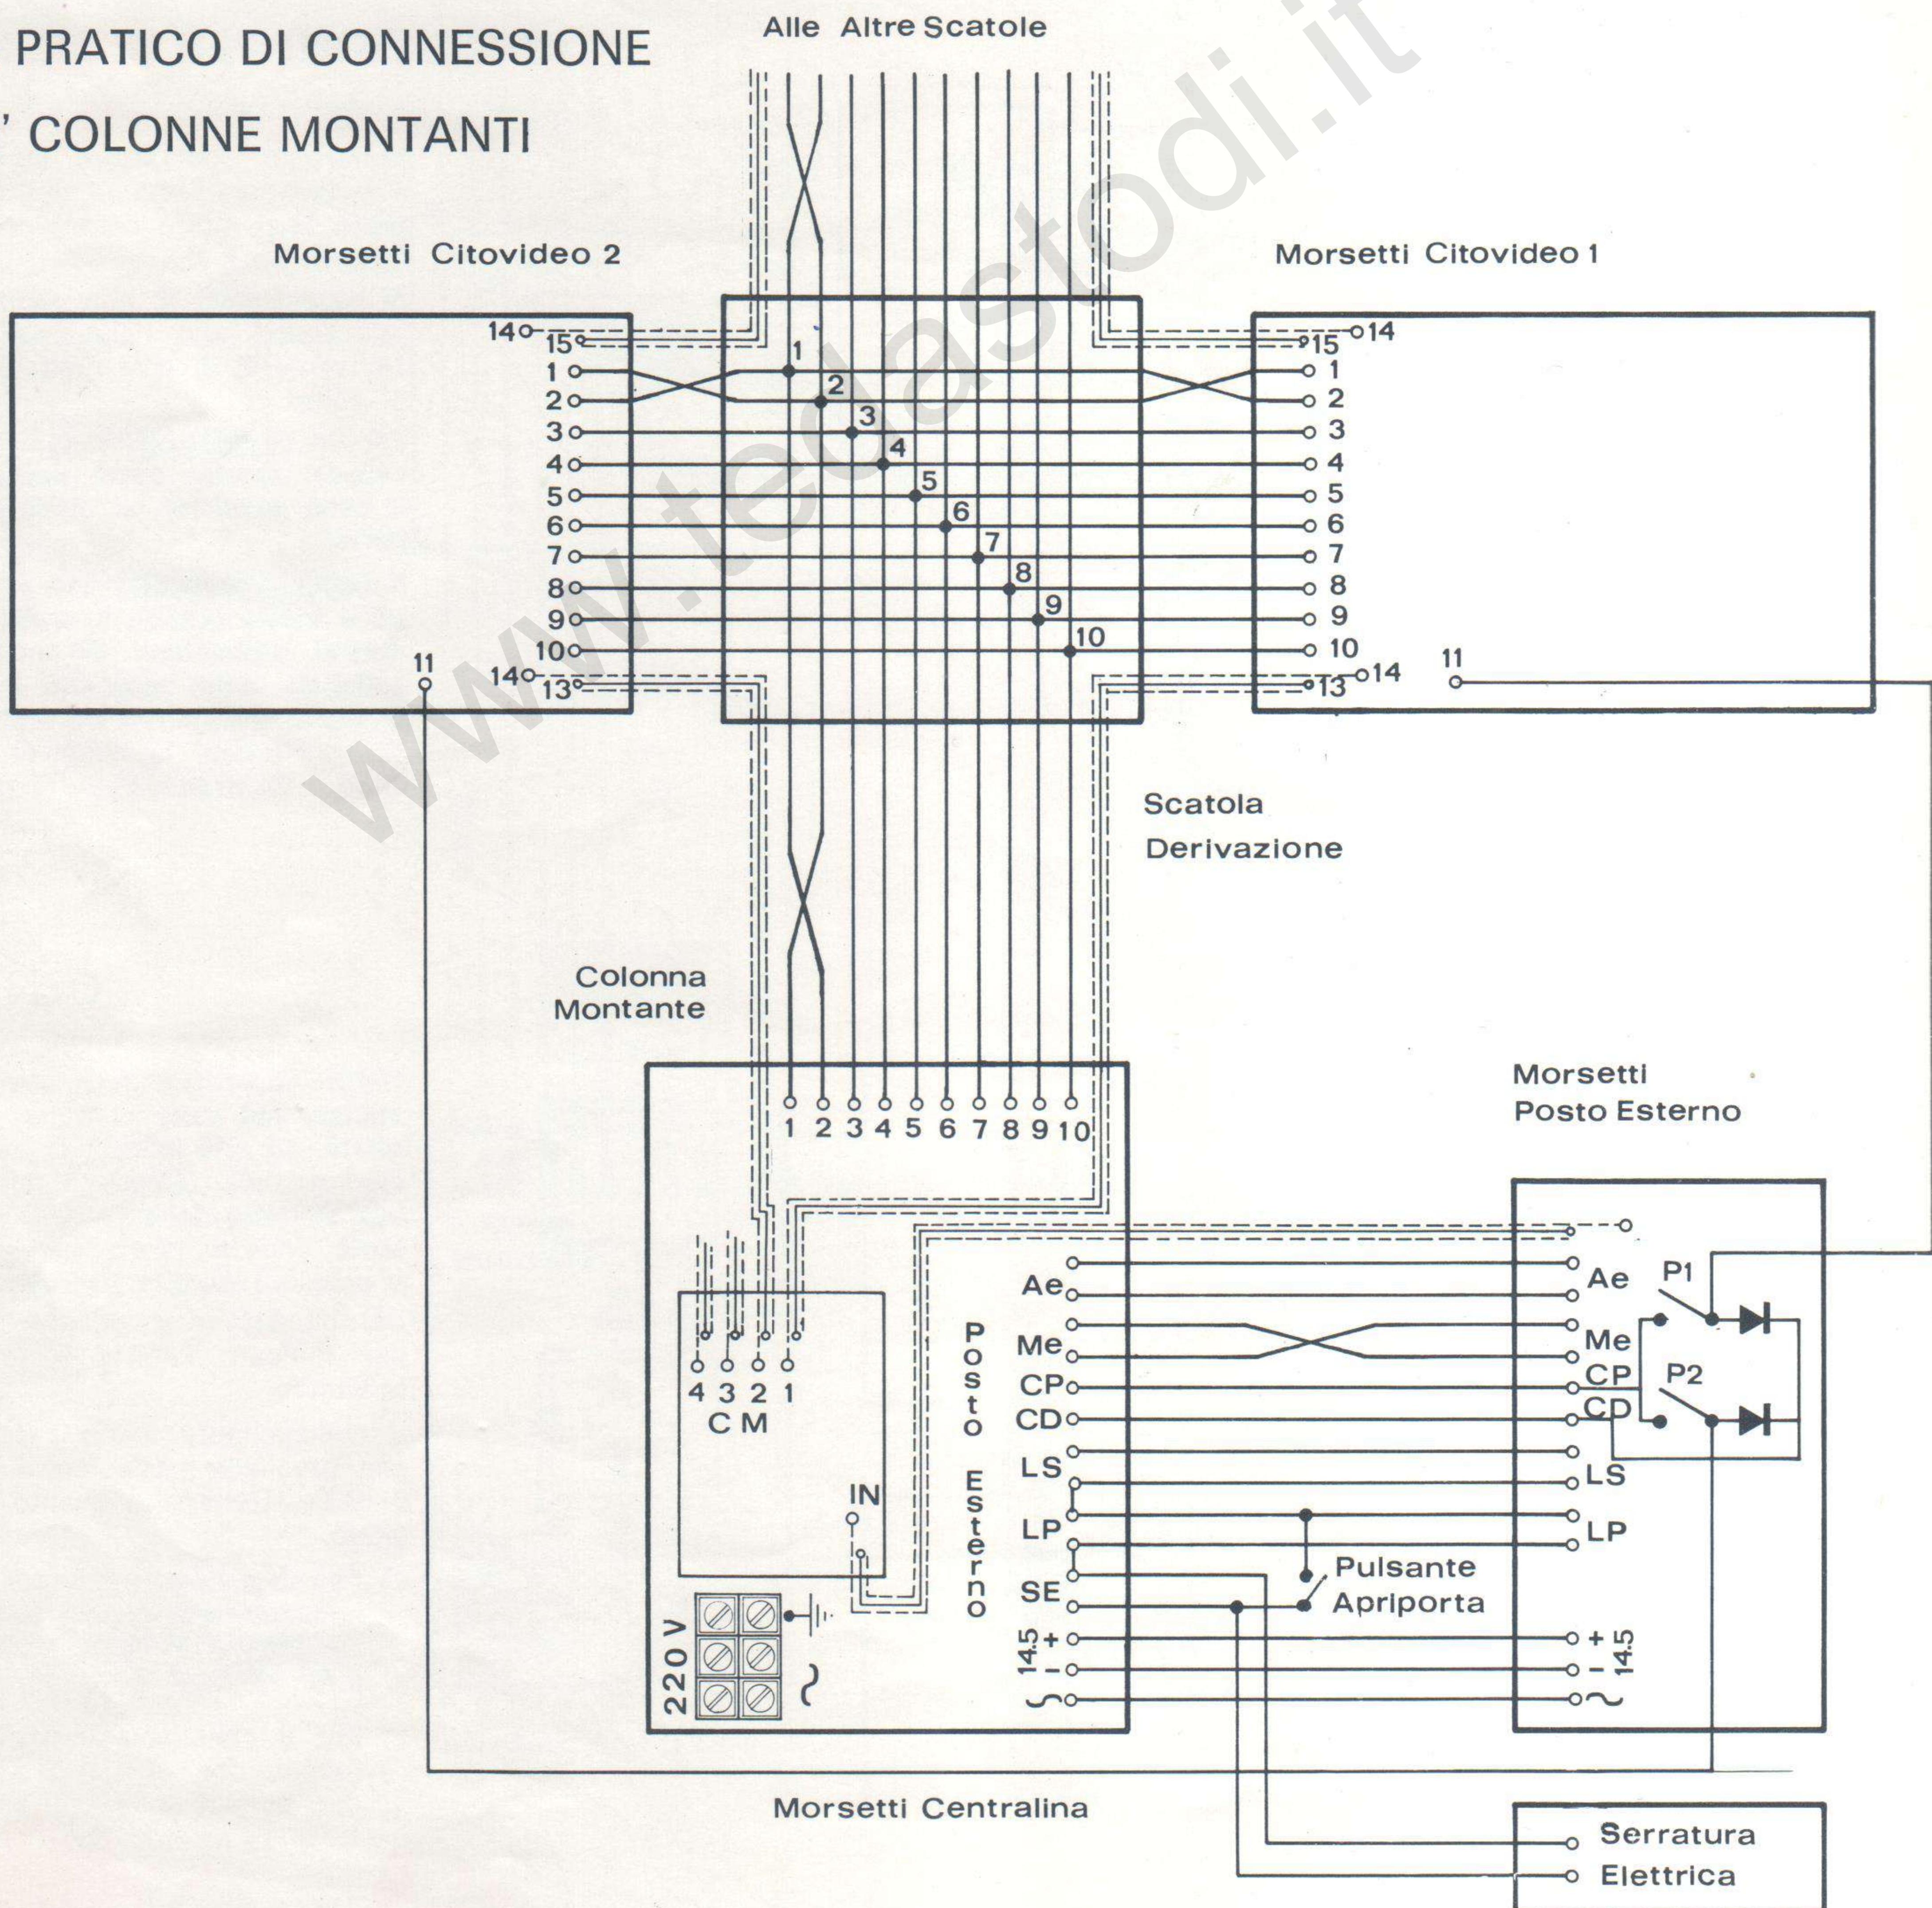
PRATICO DI CONNESSIONE
' COLONNE MONTANTI

Alle Altre Scatole

www.tedastodi.it

Morsetti Citovideo 2

Morsetti Citovideo 1

14 15 1 2 3 4 5 6 7 8 9 10 11 14 13

1 2 3 4 5 6 7 8 9 10

15 14 1 2 3 4 5 6 7 8 9 10 13 14 11

Scatola
Derivazione

Colonna
Montante

Morsetti
Posto Esterno

1 2 3 4 5 6 7 8 9 10

4 3 2 1
C M

IN

220 V

Posto Esterno

Ae
Me
CP
CD
LS
LP
SE
14.5 +
-
~

Ae P1
Me
CP P2
CD
LS
LP
+ 14.5
-
~

Pulsante
Apriporta

Morsetti Centralina

Serratura
Elettrica